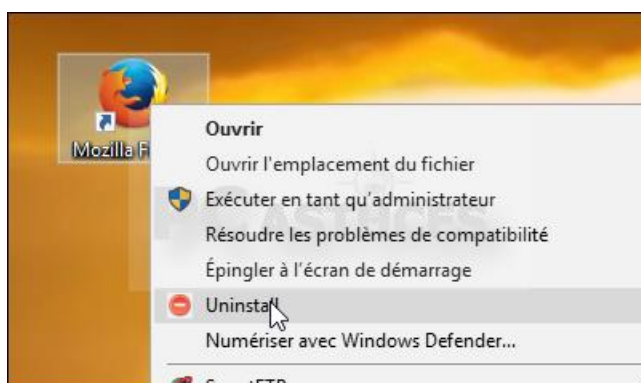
Mozilla F

Ouvrir

Ouvrir l'emplacement du fichier

Exécuter en tant qu'administrateur

Résoudre les problèmes de compatibilité

Épingler à l'écran de démarrage

Uninstall

Numériser avec Windows Defender...

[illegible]

ASTUCES